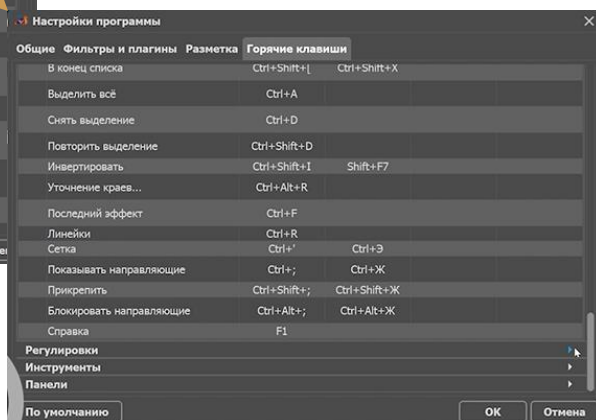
Настройки программы

Общие | Фильтры и плагины | Разметка | Горячие клавиши

| | | |
|---|---|---|
| В конец списка | Ctrl+Shift+[ | Ctrl+Shift+X |
| Выделить всё | Ctrl+A | |
| Снять выделение | Ctrl+D | |
| Повторить выделение | Ctrl+Shift+D | |
| Инвертировать | Ctrl+Shift+I | Shift+F7 |
| Уточнение краев... | Ctrl+Alt+R | |
| Последний эффект | Ctrl+F | |
| Линейки | Ctrl+R | |
| Сетка | Ctrl+' | Ctrl+Э |
| Показывать направляющие | Ctrl+; | Ctrl+Ж |
| Прикрепить | Ctrl+Shift+; | Ctrl+Shift+Ж |
| Блокировать направляющие | Ctrl+Alt+; | Ctrl+Alt+Ж |
| Справка | F1 | |

Регулировки
Инструменты
Панели

По умолчанию
OK
Отмена